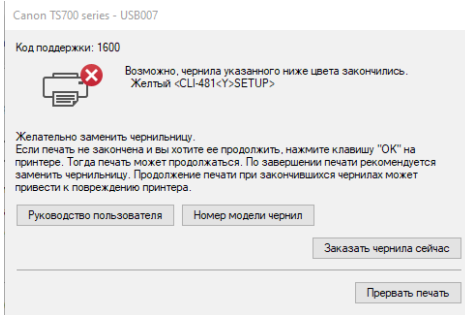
Canon TS700 series - USB007

Код поддержки: 1600

Возможно, чернила указанного ниже цвета закончились.
Желтый <CLI-481<Y>SETUP>

Желательно заменить чернильницу.
Если печать не закончена и вы хотите ее продолжить, нажмите клавишу "OK" на принтере. Тогда печать может продолжаться. По завершении печати рекомендуется заменить чернильницу. Продолжение печати при закончившихся чернилах может привести к повреждению принтера.

Руководство пользователя

Номер модели чернил

Заказать чернила сейчас

Прервать печать